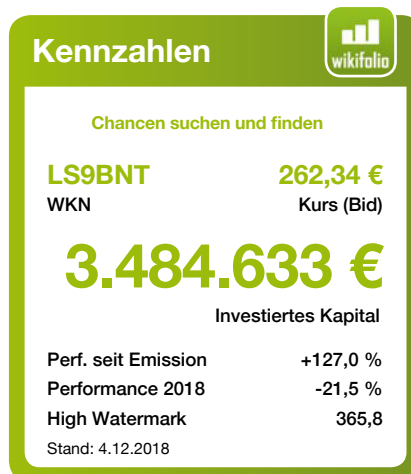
Kennzahlen

wikifolio

Chancen suchen und finden

LS9BNT
WKN

262,34 €
Kurs (Bid)

3.484.633 €
Investiertes Kapital

| | |
|---|---|
| Perf. seit Emission | +127,0 % |
| Performance 2018 | -21,5 % |
| High Watermark | 365,8 |

Stand: 4.12.2018